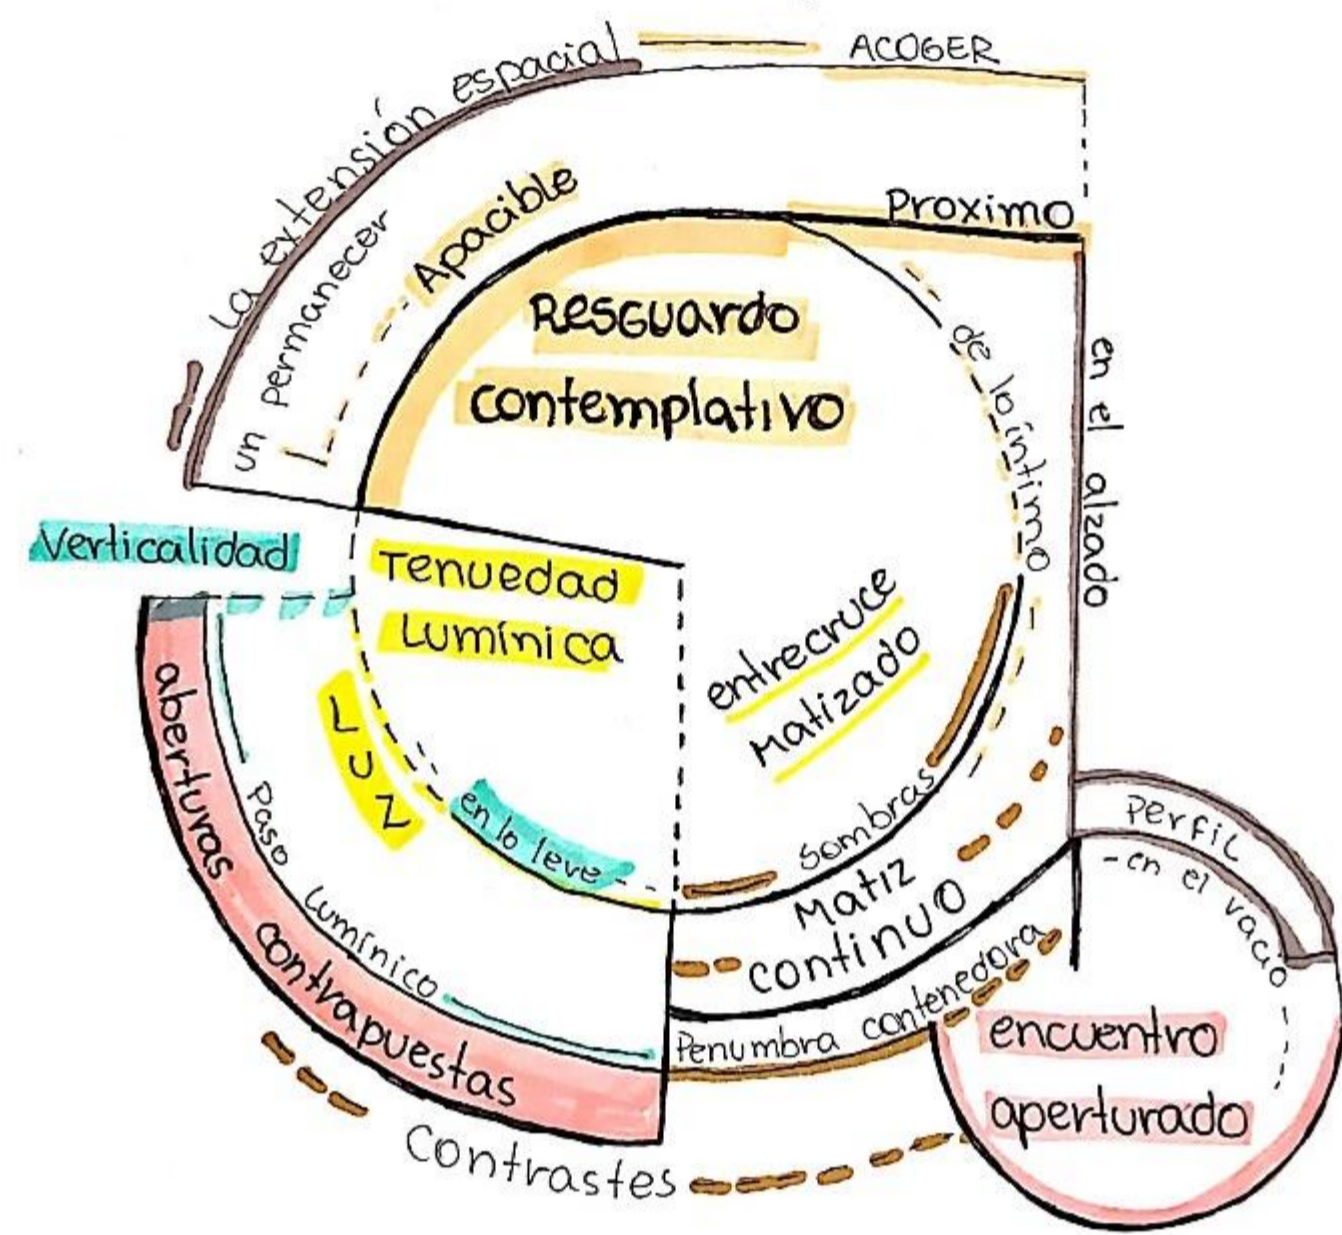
La extensión espacial
ACOGER
un permanecer
Apacible
Proximo
Resguardo
contemplativo
de lo íntimo
en el alzado
Verticalidad
Tenuedad
Lumínica
LUZ
en lo leve
entrecruce
matizado
sombras
aberturas
Paso
Lumínico
contrapuestas
Matiz
continuo
Perfil
en el vacío
Penumbra contenedora
encuentro
aperturado
Contrastes